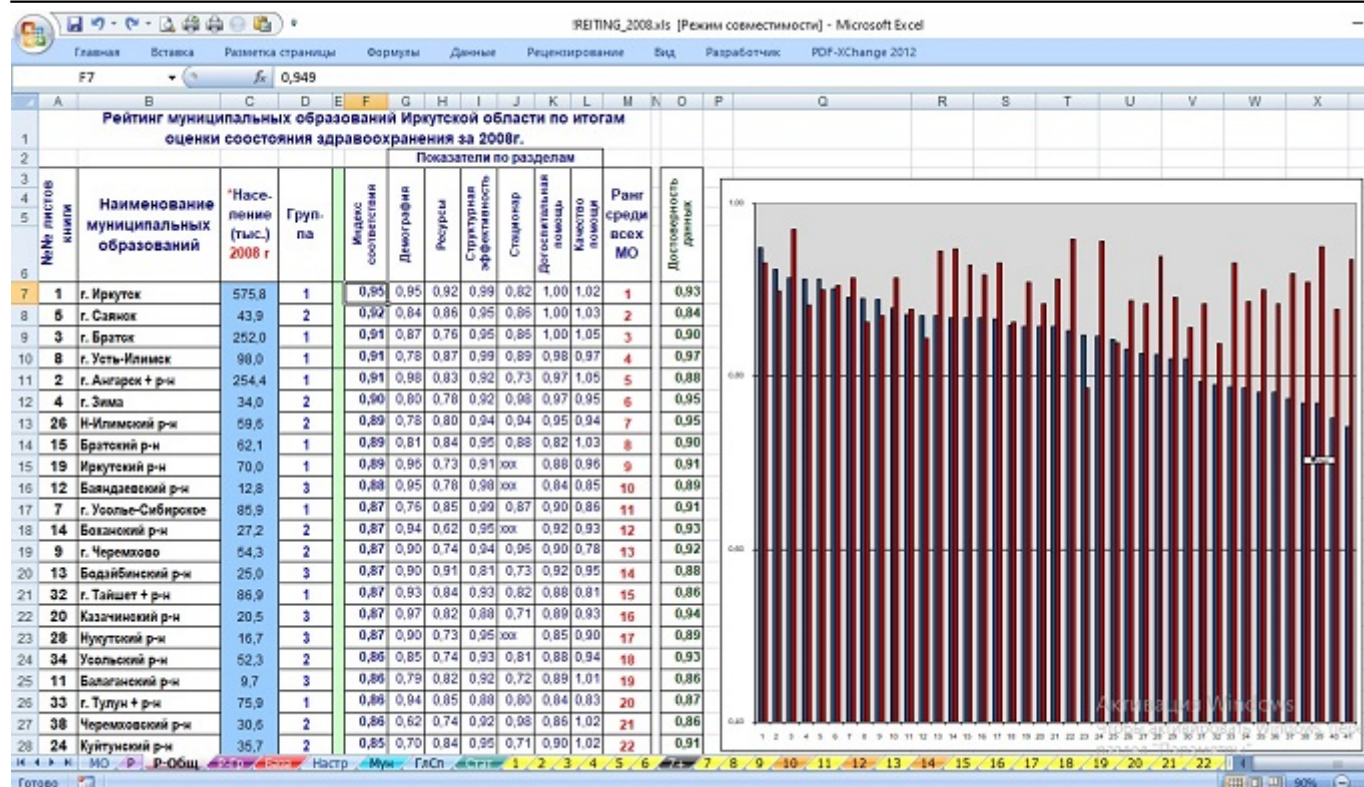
!REITING_2008.xls [Режим совместимости] - Microsoft Excel

Главная Вставка Разметка страницы Формулы Данные Рецензирование Вид Разработчик PDF-XChange 2012

F7 $f_x$ 0,949

Рейтинг муниципальных образований Иркутской области по итогам оценки сосотояния здравоохранения за 2008г.

Показатели по разделам

| №№ листов книги | Наименование муниципальных образований | *Население (тыс.) 2008 г | Группа | Индекс соответствия | Демография | Ресурсы | Структурная эффективность | Стационар | Догоспитальная помощь | Качество помощи | Ранг среди всех МО | Достоверность данных |
|---|---|---|---|---|---|---|---|---|---|---|---|---|
| 1 | г. Иркутск | 575,8 | 1 | 0,95 | 0,95 | 0,92 | 0,99 | 0,82 | 1,00 | 1,02 | 1 | 0,93 |
| 5 | г. Саянск | 43,9 | 2 | 0,92 | 0,84 | 0,86 | 0,95 | 0,86 | 1,00 | 1,03 | 2 | 0,84 |
| 3 | г. Братск | 252,0 | 1 | 0,91 | 0,87 | 0,76 | 0,95 | 0,86 | 1,00 | 1,05 | 3 | 0,90 |
| 8 | г. Усть-Илимск | 98,0 | 1 | 0,91 | 0,78 | 0,87 | 0,99 | 0,89 | 0,98 | 0,97 | 4 | 0,97 |
| 2 | г. Ангарск + р-н | 254,4 | 1 | 0,91 | 0,98 | 0,83 | 0,92 | 0,73 | 0,97 | 1,05 | 5 | 0,88 |
| 4 | г. Зима | 34,0 | 2 | 0,90 | 0,80 | 0,78 | 0,92 | 0,98 | 0,97 | 0,95 | 6 | 0,95 |
| 26 | Н-Илимский р-н | 59,6 | 2 | 0,89 | 0,78 | 0,80 | 0,94 | 0,94 | 0,95 | 0,94 | 7 | 0,95 |
| 15 | Братский р-н | 62,1 | 1 | 0,89 | 0,81 | 0,84 | 0,95 | 0,88 | 0,82 | 1,03 | 8 | 0,90 |
| 19 | Иркутский р-н | 70,0 | 1 | 0,89 | 0,96 | 0,73 | 0,91 | xxx | 0,88 | 0,96 | 9 | 0,91 |
| 12 | Баяндаевский р-н | 12,8 | 3 | 0,88 | 0,95 | 0,78 | 0,98 | xxx | 0,84 | 0,85 | 10 | 0,89 |
| 7 | г. Усолье-Сибирское | 85,9 | 1 | 0,87 | 0,76 | 0,85 | 0,99 | 0,87 | 0,90 | 0,86 | 11 | 0,91 |
| 14 | Боханский р-н | 27,2 | 2 | 0,87 | 0,94 | 0,62 | 0,95 | xxx | 0,92 | 0,93 | 12 | 0,93 |
| 9 | г. Черемхово | 54,3 | 2 | 0,87 | 0,90 | 0,74 | 0,94 | 0,96 | 0,90 | 0,78 | 13 | 0,92 |
| 13 | Бодайбинский р-н | 25,0 | 3 | 0,87 | 0,90 | 0,91 | 0,81 | 0,73 | 0,92 | 0,95 | 14 | 0,88 |
| 32 | г. Тайшет + р-н | 86,9 | 1 | 0,87 | 0,93 | 0,84 | 0,93 | 0,82 | 0,88 | 0,81 | 15 | 0,86 |
| 20 | Казачинский р-н | 20,5 | 3 | 0,87 | 0,97 | 0,82 | 0,88 | 0,71 | 0,89 | 0,93 | 16 | 0,94 |
| 28 | Нукутский р-н | 16,7 | 3 | 0,87 | 0,90 | 0,73 | 0,95 | xxx | 0,85 | 0,90 | 17 | 0,89 |
| 34 | Усольский р-н | 52,3 | 2 | 0,86 | 0,85 | 0,74 | 0,93 | 0,81 | 0,88 | 0,94 | 18 | 0,93 |
| 11 | Балаганский р-н | 9,7 | 3 | 0,86 | 0,79 | 0,82 | 0,92 | 0,72 | 0,89 | 1,01 | 19 | 0,86 |
| 33 | г. Тулун + р-н | 75,9 | 1 | 0,86 | 0,94 | 0,85 | 0,88 | 0,80 | 0,84 | 0,83 | 20 | 0,87 |
| 38 | Черемховский р-н | 30,6 | 2 | 0,86 | 0,62 | 0,74 | 0,92 | 0,98 | 0,86 | 1,02 | 21 | 0,86 |
| 24 | Куйтунский р-н | 35,7 | 2 | 0,85 | 0,70 | 0,84 | 0,95 | 0,71 | 0,90 | 1,02 | 22 | 0,91 |

1,00 0,80 0,60 0,40

1 2 3 4 5 6 7 8 9 10 11 12 13 14 15 16 17 18 19 20 21 22 23 24 25 26 27 28 29 30 31 32 33 34 35 36 37 38 39 40 41

Активация Windows

МО Р Р-Общ Настр Мун ГлСп Стп 1 2 3 4 5 6 7 8 9 10 11 12 13 14 15 16 17 18 19 20 21 22

Готово 90%